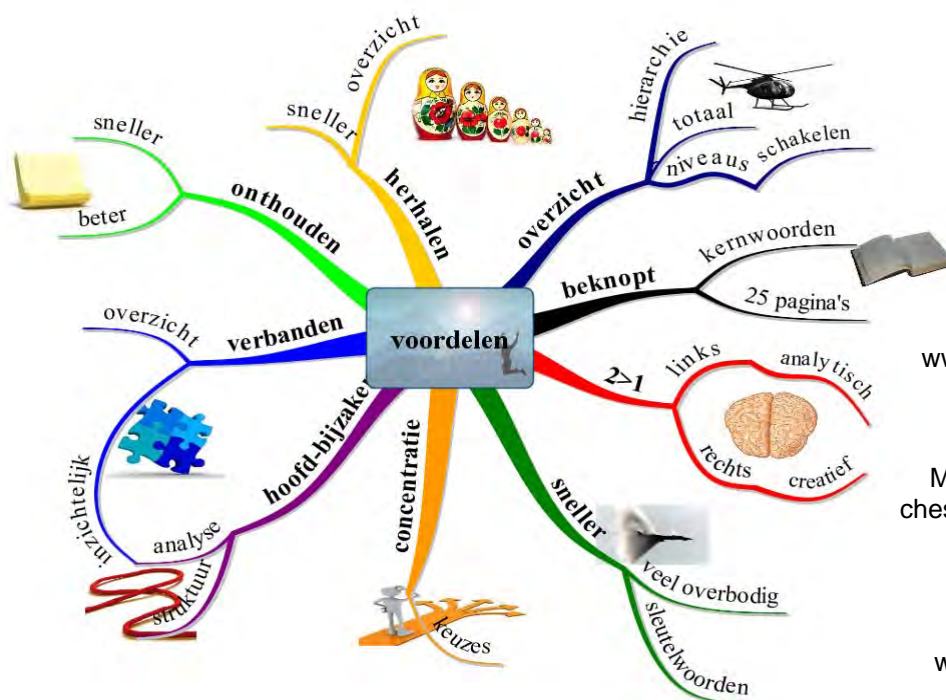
voordelen

overzicht
sneller
herhalen

sneller
beter
onthouden

overzicht
verbanden

inzichtelijk
analyse
structuur
hoofd-bijzaken

concentratie
keuzes

sneller
veel overbodig
sleutelwoorden

2>1
links
analytisch
rechts
creatief

beknopt
kernwoorden
25 pagina's

overzicht
hierarchie
totaal
niveaus
schakelen

ww

M
ches

w